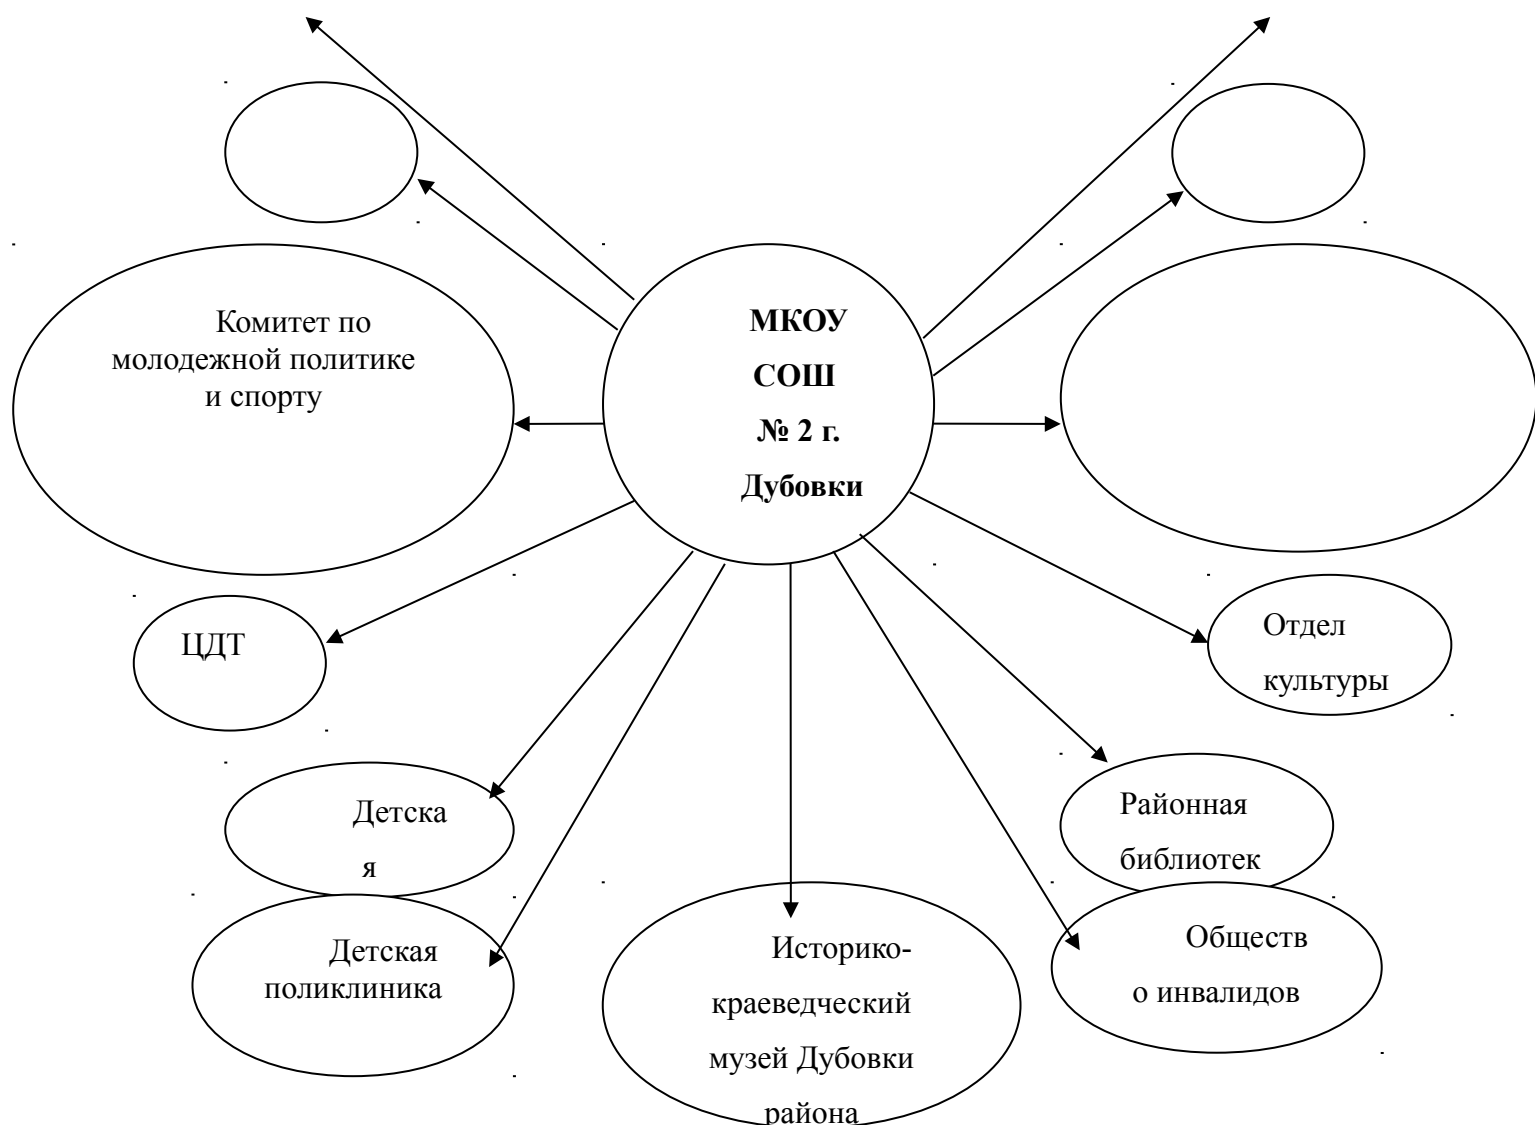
МКОУ
СОШ
№ 2 г.
Дубовки

Комитет по молодежной политике и спорту

ЦДТ

Детска
я

Детская поликлиника

Историко-краеведческий музей Дубовки района

Отдел культуры

Районная библиотек

Обществ
о инвалидов